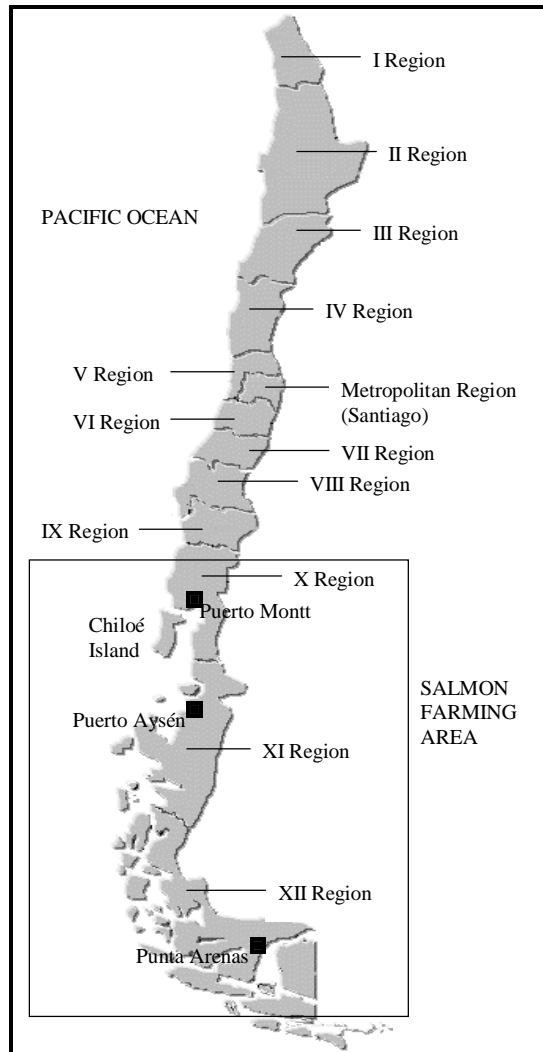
I Region

II Region

PACIFIC OCEAN

III Region

IV Region

V Region

Metropolitan Region (Santiago)

VI Region

VII Region

VIII Region

IX Region

X Region

Puerto Montt

Chiloé Island

SALMON FARMING AREA

Puerto Aysén

XI Region

XII Region

Punta Arenas